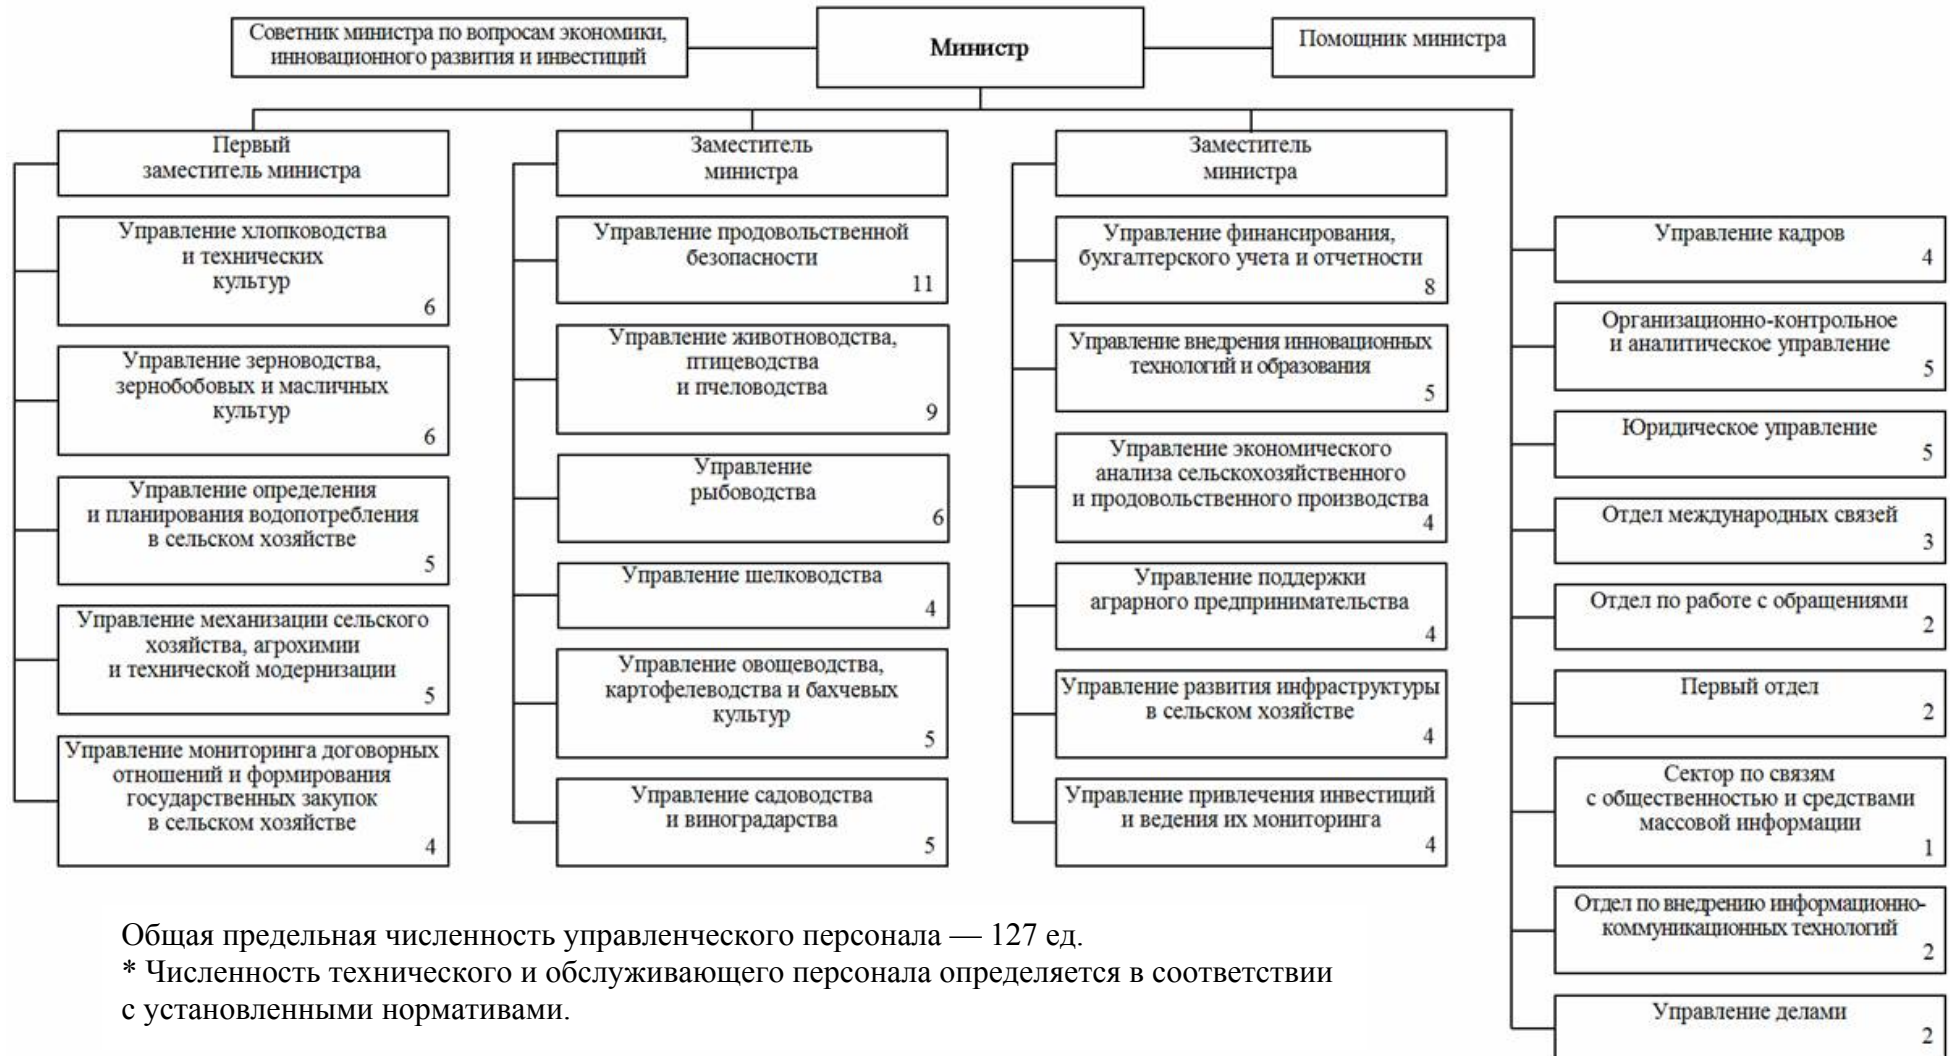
Советник министра по вопросам экономики, инновационного развития и инвестиций

Министр

Помощник министра

Первый заместитель министра

Управление хлопководства и технических культур 6

Управление зерноводства, зернобобовых и масличных культур 6

Управление определения и планирования водопотребления в сельском хозяйстве 5

Управление механизации сельского хозяйства, агрохимии и технической модернизации 5

Управление мониторинга договорных отношений и формирования государственных закупок в сельском хозяйстве 4

Заместитель министра

Управление продовольственной безопасности 11

Управление животноводства, птицеводства и пчеловодства 9

Управление рыбоводства 6

Управление шелководства 4

Управление овощеводства, картофелеводства и бахчевых культур 5

Управление садоводства и виноградарства 5

Заместитель министра

Управление финансирования, бухгалтерского учета и отчетности 8

Управление внедрения инновационных технологий и образования 5

Управление экономического анализа сельскохозяйственного и продовольственного производства 4

Управление поддержки аграрного предпринимательства 4

Управление развития инфраструктуры в сельском хозяйстве 4

Управление привлечения инвестиций и ведения их мониторинга 4

Управление кадров 4

Организационно-контрольное и аналитическое управление 5

Юридическое управление 5

Отдел международных связей 3

Отдел по работе с обращениями 2

Первый отдел 2

Сектор по связям с общественностью и средствами массовой информации 1

Отдел по внедрению информационно-коммуникационных технологий 2

Управление делами 2

Общая предельная численность управленческого персонала — 127 ед.
* Численность технического и обслуживающего персонала определяется в соответствии с установленными нормативами.